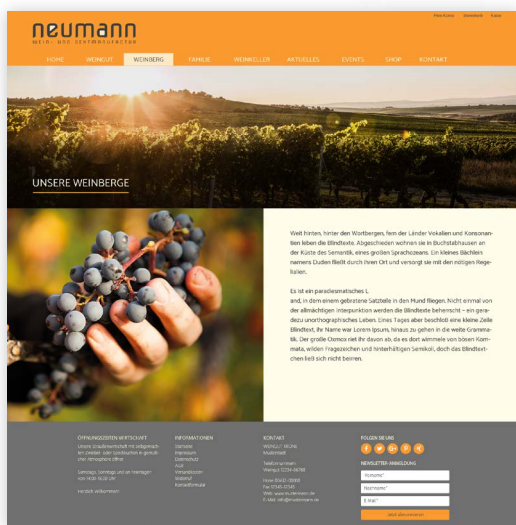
Mein Konto Warenkorb Kasse

neumann
WEIN- UND SEKTMANUFAKTUR

HOME WEINGUT WEINBERG FAMILIE WEINKELLER AKTUELLES EVENTS SHOP KONTAKT

UNSERE WEINBERGE

Weit hinten, hinter den Wortbergen, fern der Länder Vokalien und Konsonantien leben die Blindtexte. Abgeschieden wohnen sie in Buchstabhausen an der Küste des Semantik, eines großen Sprachozeans. Ein kleines Bächlein namens Duden fließt durch ihren Ort und versorgt sie mit den nötigen Regelialien.

Es ist ein paradiesmatisches L
and, in dem einem gebratene Satzteile in den Mund fliegen. Nicht einmal von der allmächtigen Interpunktion werden die Blindtexte beherrscht – ein geradezu unorthographisches Leben. Eines Tages aber beschloß eine kleine Zeile Blindtext, ihr Name war Lorem Ipsum, hinaus zu gehen in die weite Grammatik. Der große Oxmox riet ihr davon ab, da es dort wimmele von bösen Kommata, wilden Fragezeichen und hinterhältigen Semikoli, doch das Blindtextchen ließ sich nicht beirren.

ÖFFNUNGSZEITEN WIRTSCHAFT
Unsere Straußwirtschaft mit zeitgemäßem Ambiente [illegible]

Samstags, Sonntags und an Feiertagen von 11:00-18:00 Uhr

Herzlich willkommen

INFORMATIONEN
Startseite
Impressum
Datenschutz
AGB
Versandkosten
Widerruf
Kontaktformular

KONTAKT
WEINGUT NEUMANN
Musterstraße
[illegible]

Telefon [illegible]
Fax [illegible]
Web: www.neumann.de
E-Mail: info@neumann.de

FOLGEN SIE UNS

NEWSLETTER-ANMELDUNG
Vorname*
Nachname*
E-Mail*
Jetzt abonnieren